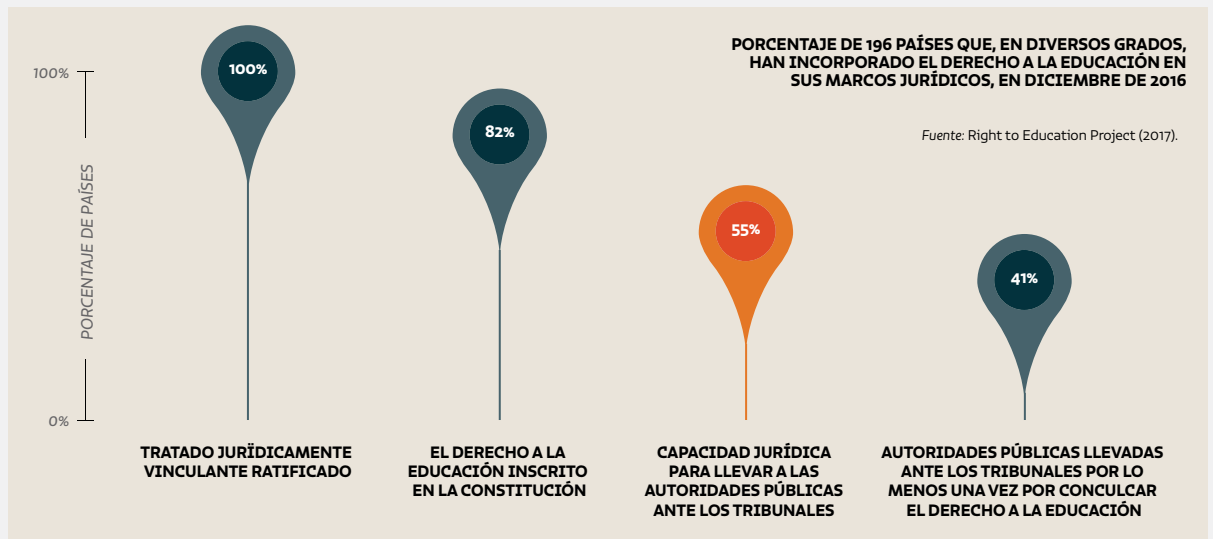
PORCENTAJE DE 196 PAÍSES QUE, EN DIVERSOS GRADOS, HAN INCORPORADO EL DERECHO A LA EDUCACIÓN EN SUS MARCOS JURÍDICOS, EN DICIEMBRE DE 2016

Fuente: Right to Education Project (2017).

100%

PORCENTAJE DE PAÍSES

0%

100%

82%

55%

41%

TRATADO JURÍDICAMENTE VINCULANTE RATIFICADO

EL DERECHO A LA EDUCACIÓN INSCRITO EN LA CONSTITUCIÓN

CAPACIDAD JURÍDICA PARA LLEVAR A LAS AUTORIDADES PÚBLICAS ANTE LOS TRIBUNALES

AUTORIDADES PÚBLICAS LLEVADAS ANTE LOS TRIBUNALES POR LO MENOS UNA VEZ POR CONCULCAR EL DERECHO A LA EDUCACIÓN